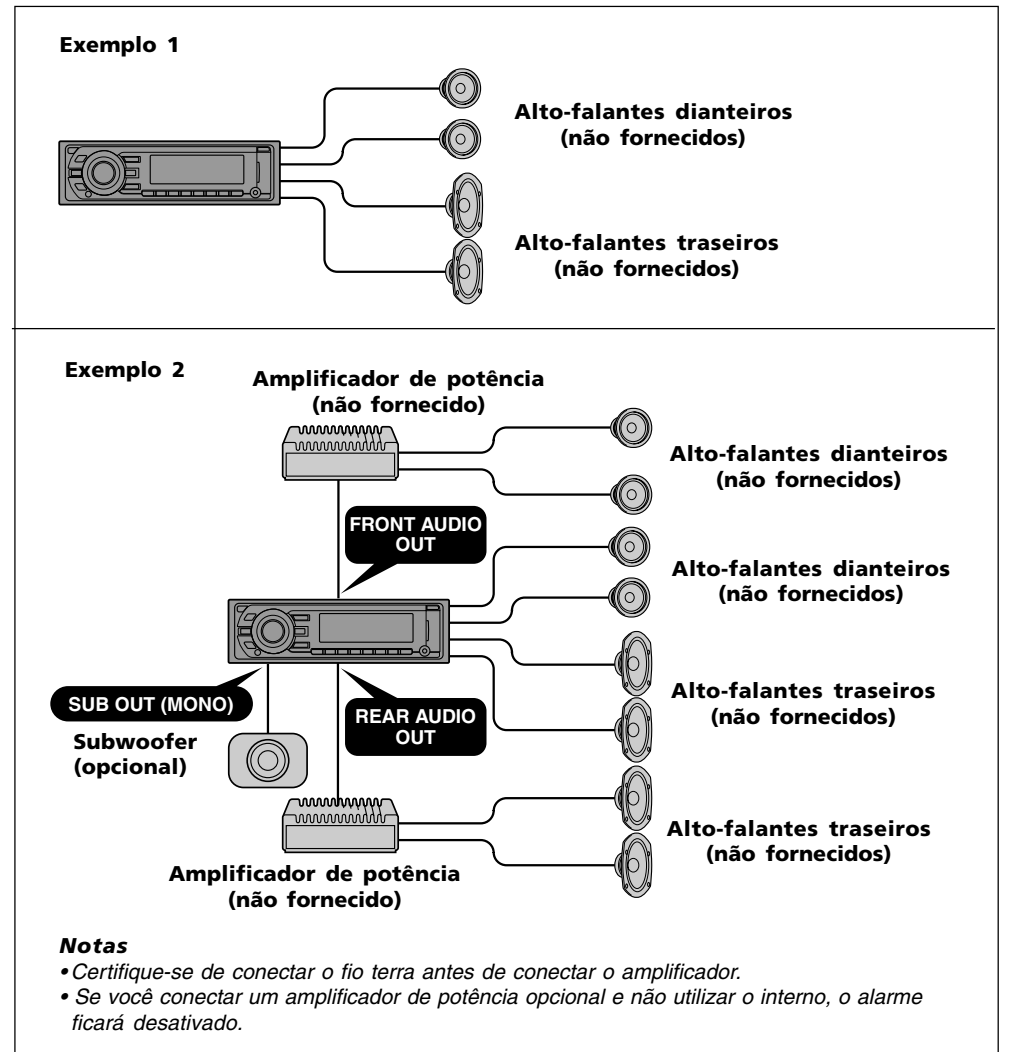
Exemplo 1

Alto-falantes dianteiros (não fornecidos)

Alto-falantes traseiros (não fornecidos)

Exemplo 2

Amplificador de potência (não fornecido)

Alto-falantes dianteiros (não fornecidos)

FRONT AUDIO OUT

Alto-falantes dianteiros (não fornecidos)

SUB OUT (MONO)

REAR AUDIO OUT

Alto-falantes traseiros (não fornecidos)

Subwoofer (opcional)

Alto-falantes traseiros (não fornecidos)

Amplificador de potência (não fornecido)

Notas
• Certifique-se de conectar o fio terra antes de conectar o amplificador.
• Se você conectar um amplificador de potência opcional e não utilizar o interno, o alarme ficará desativado.